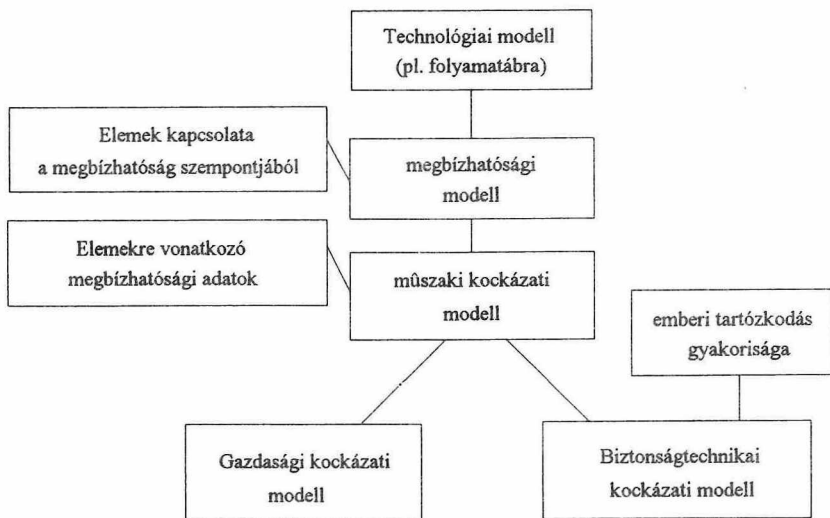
Technológiai modell (pl. folyamatábra)

Elemek kapcsolata a megbízhatóság szempontjából

megbízhatósági modell

Elemekre vonatkozó megbízhatósági adatok

mûszaki kockázati modell

emberi tartózkodás gyakorisága

Gazdasági kockázati modell

Biztonságtechnikai kockázati modell